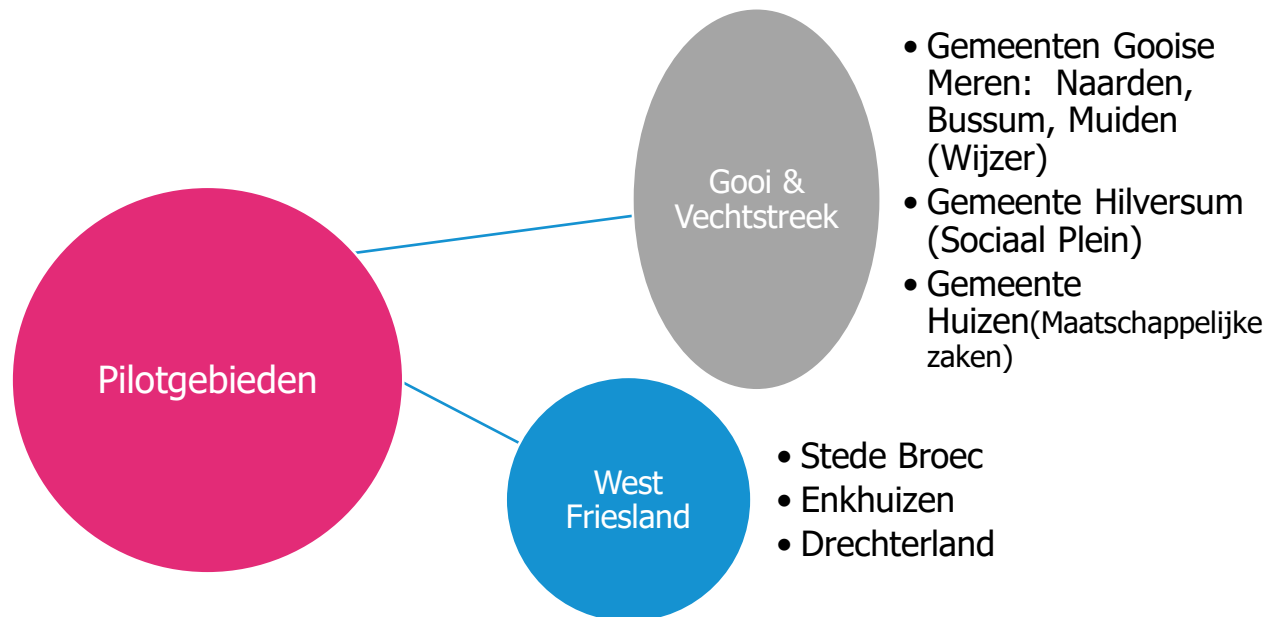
Pilotgebieden

Gooi & Vechtstreek

- Gemeenten Gooise Meren: Naarden, Bussum, Muiden (Wijzer)
- Gemeente Hilversum (Sociaal Plein)
- Gemeente Huizen(Maatschappelijke zaken)

West Friesland

- Stede Broec
- Enkhuizen
- Drechterland